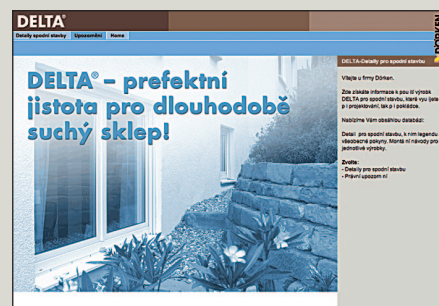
DELTA®

Detaily spodní stavby | Upozornění | Home

DÖRKEN

DELTA® – prefektní jistota pro dlouhodobě suchý sklep!

DELTA-Detaily pro spodní stavbu

Vítejte u firmy Dörken.

Zde získáte informace k pou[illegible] výrobk DELTA pro spodní stavbu, které vyu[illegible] p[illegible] projektování, tak i p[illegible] pokládce.

Nabízíme Vám obsáhlou databázi:

Detail pro spodní stavbu, k nim legendu všeobecné pokyny. Montáž ni návody pro jednotlivé výrobky.

Zvolte:
- Detaily pro spodní stavbu
- Právní upozorn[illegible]